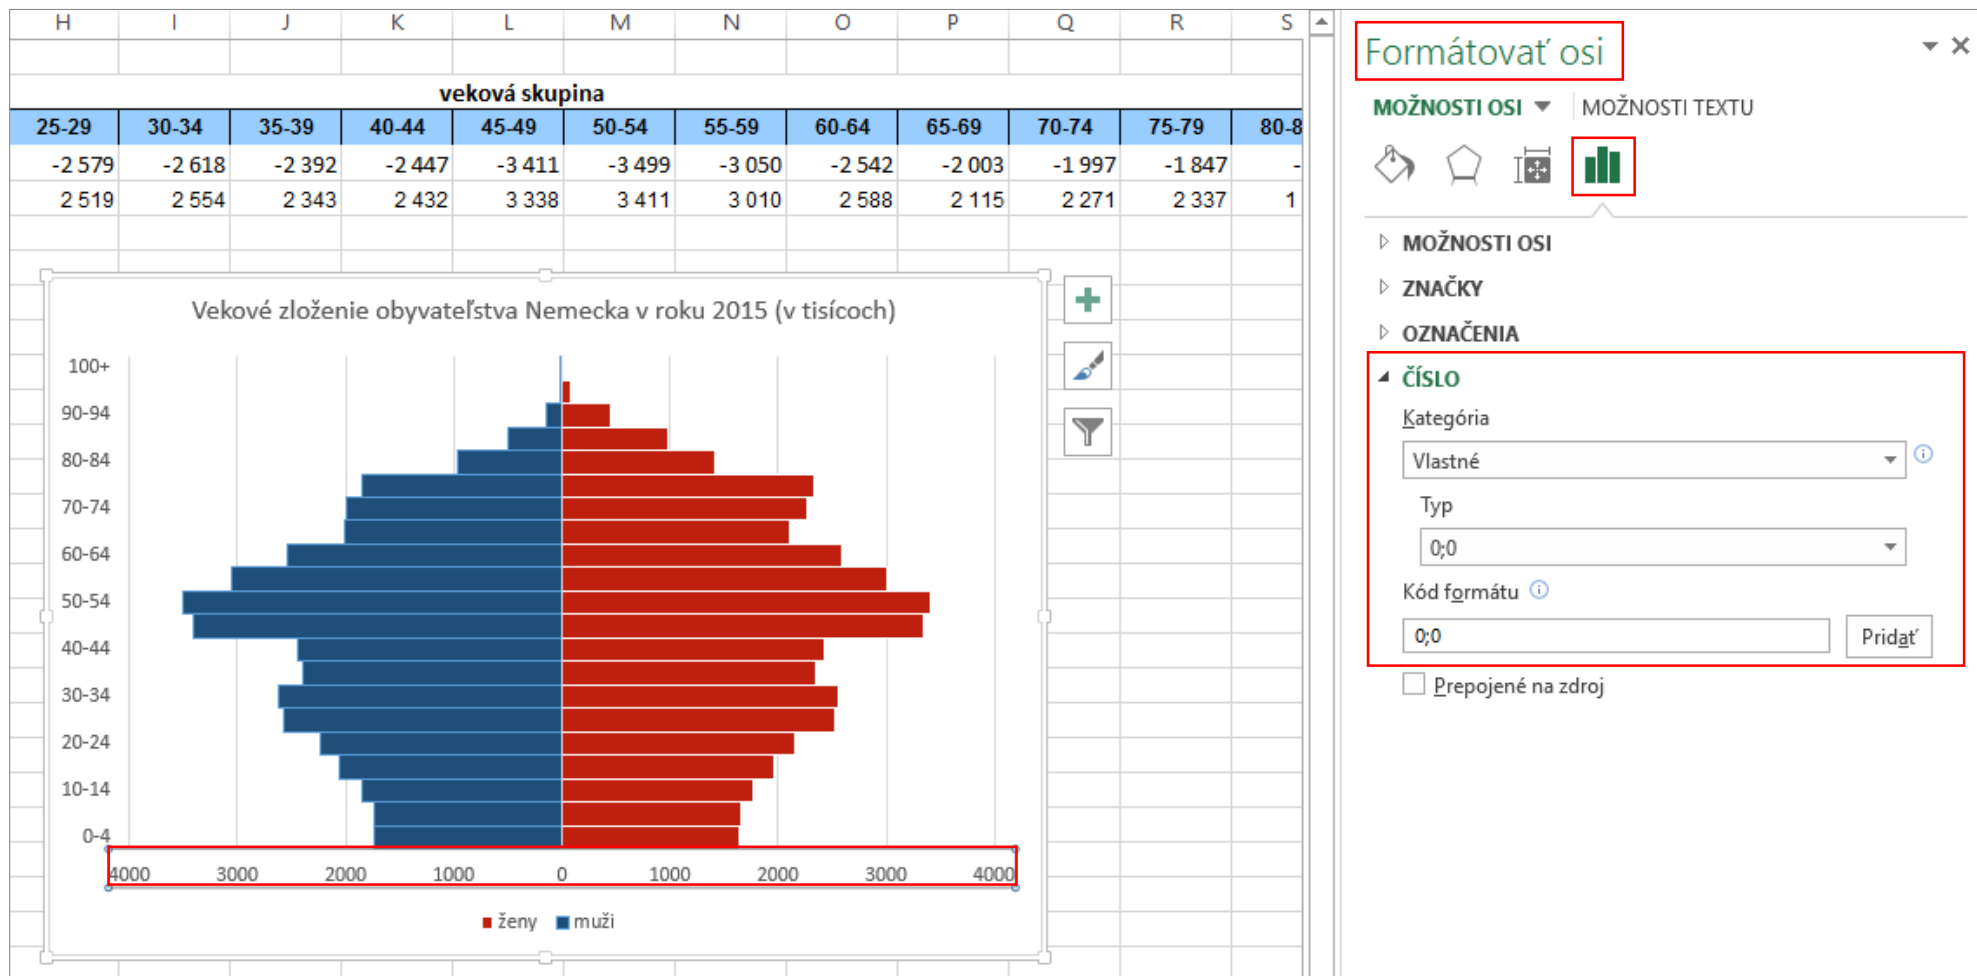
| H | I | J | K | L | M | N | O | P | Q | R | S |
|---|---|---|---|---|---|---|---|---|---|---|---|
| | | | | | | | | | | | |

veková skupina

| 25-29 | 30-34 | 35-39 | 40-44 | 45-49 | 50-54 | 55-59 | 60-64 | 65-69 | 70-74 | 75-79 | 80-8 |
|---|---|---|---|---|---|---|---|---|---|---|---|
| -2 579 | -2 618 | -2 392 | -2 447 | -3 411 | -3 499 | -3 050 | -2 542 | -2 003 | -1 997 | -1 847 | - |
| 2 519 | 2 554 | 2 343 | 2 432 | 3 338 | 3 411 | 3 010 | 2 588 | 2 115 | 2 271 | 2 337 | 1 |

Vekové zloženie obyvateľstva Nemecka v roku 2015 (v tisícoch)

100+
90-94
80-84
70-74
60-64
50-54
40-44
30-34
20-24
10-14
0-4

4000 3000 2000 1000 0 1000 2000 3000 4000

ženy muži

Formátovať osi

MOŽNOSTI OSI MOŽNOSTI TEXTU

MOŽNOSTI OSI
ZNAČKY
OZNAČENIA
ČÍSLO
Kategória
Vlastné
Typ
0;0
Kód formátu
0;0
Pridať
Prepojené na zdroj